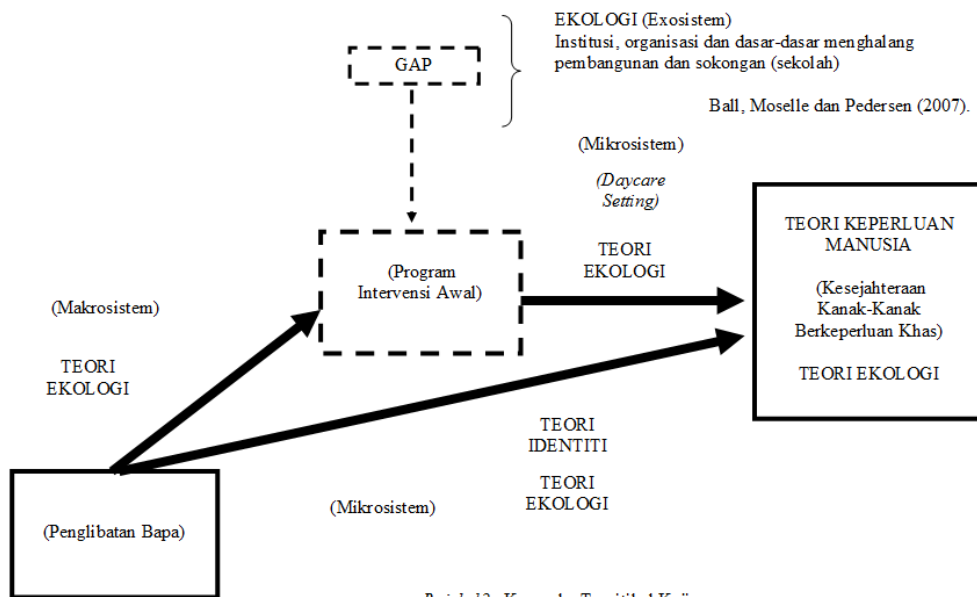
EKOLOGI (Exosistem)
Institusi, organisasi dan dasar-dasar menghalang pembangunan dan sokongan (sekolah)

GAP

Ball, Moselle dan Pedersen (2007).

(Mikrosistem)

*(Daycare Setting)*

TEORI KEPERLUAN MANUSIA

(Kesejahteraan Kanak-Kanak Berkeperluan Khas)

TEORI EKOLOGI

(Program Intervensi Awal)

TEORI EKOLOGI

(Makrosistem)

TEORI EKOLOGI

TEORI IDENTITI

TEORI EKOLOGI

(Mikrosistem)

(Penglibatan Bapa)

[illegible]